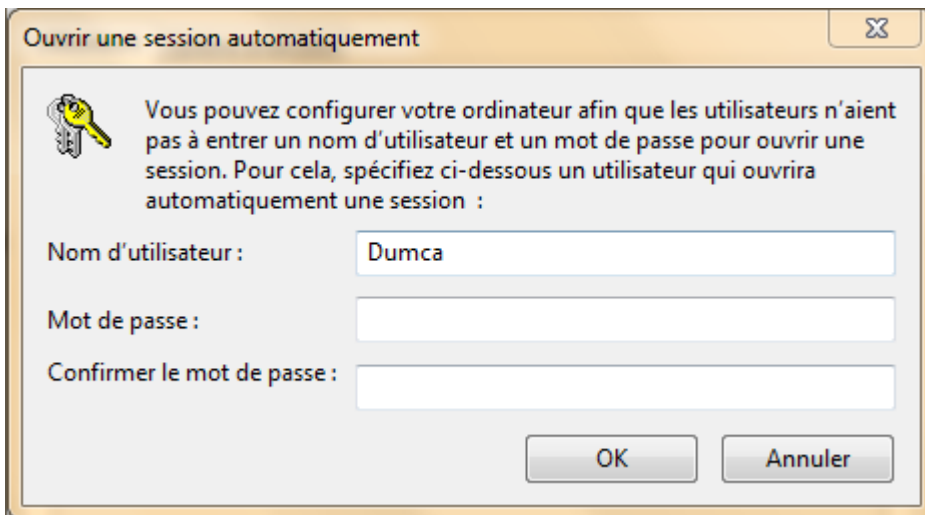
Ouvrir une session automatiquement

Vous pouvez configurer votre ordinateur afin que les utilisateurs n'aient pas à entrer un nom d'utilisateur et un mot de passe pour ouvrir une session. Pour cela, spécifiez ci-dessous un utilisateur qui ouvrira automatiquement une session :

Nom d'utilisateur : Dumca

Mot de passe :

Confirmer le mot de passe :

OK
Annuler